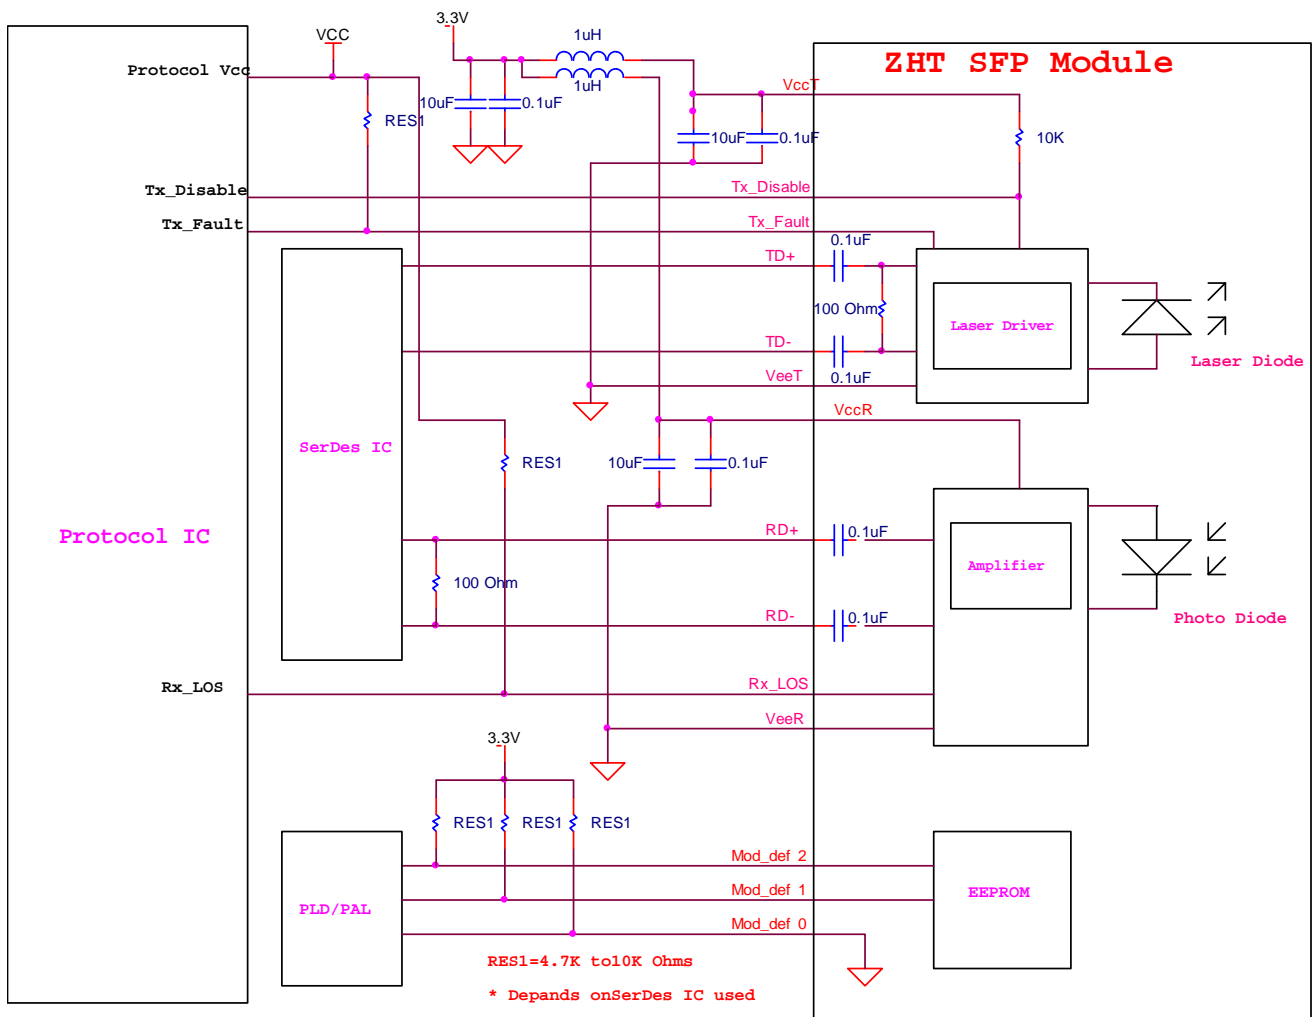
ZHT SFP Module

Protocol Vcc
VCC
3.3V
1uH
1uH
10uF
0.1uF
RES1
VccT
10uF
0.1uF
10K
Tx_Disable
Tx_Disable
Tx_Fault
Tx_Fault
0.1uF
TD+
100 Ohm
Laser Driver
Laser Diode
TD-
VeeT
0.1uF
VccR
SerDes IC
RES1
10uF
0.1uF
Protocol IC
RD+
0.1uF
Amplifier
100 Ohm
Photo Diode
RD-
0.1uF
Rx_LOS
Rx_LOS
VeeR
3.3V
RES1
RES1
RES1
Mod_def 2
Mod_def 1
EEPROM
PLD/PAL
Mod_def 0
RES1=4.7K to10K Ohms
* Depands onSerDes IC used